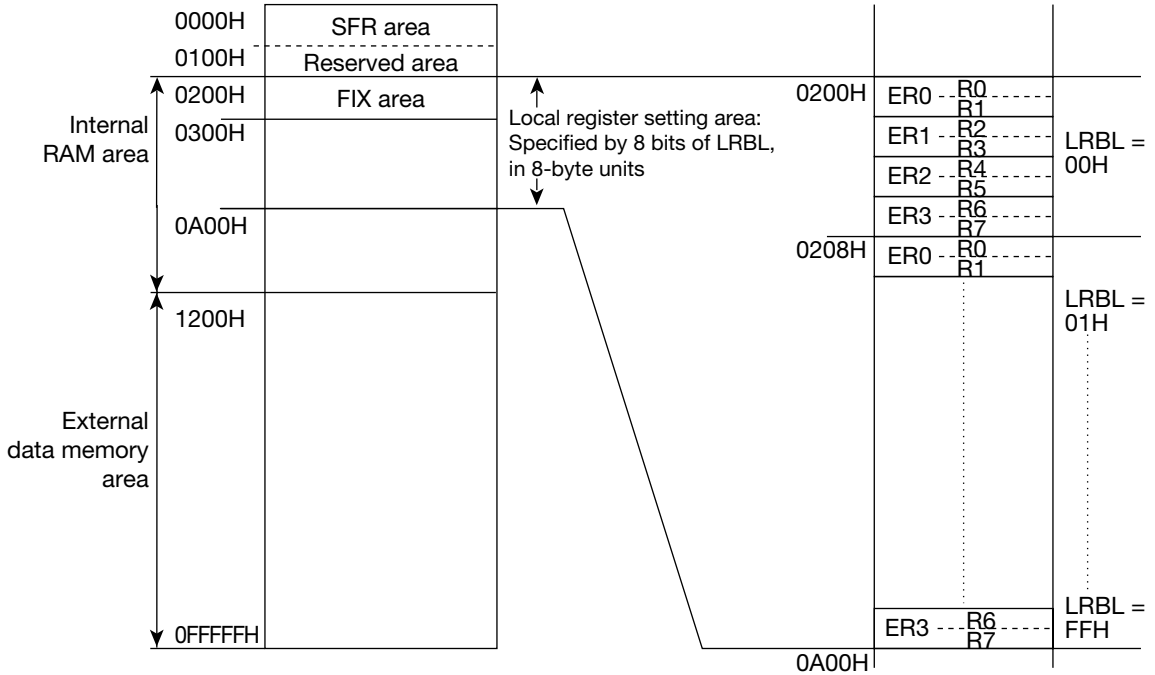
0000H
SFR area
0100H
Reserved area
0200H
FIX area
Internal RAM area
0300H
0A00H
1200H
External data memory area
0FFFFFH

Local register setting area: Specified by 8 bits of LRBL, in 8-byte units

0200H
ER0 R0 R1
ER1 R2 R3
ER2 R4 R5
ER3 R6 R7
0208H
ER0 R0 R1
ER3 R6 R7
0A00H

LRBL = 00H
LRBL = 01H
LRBL = FFH